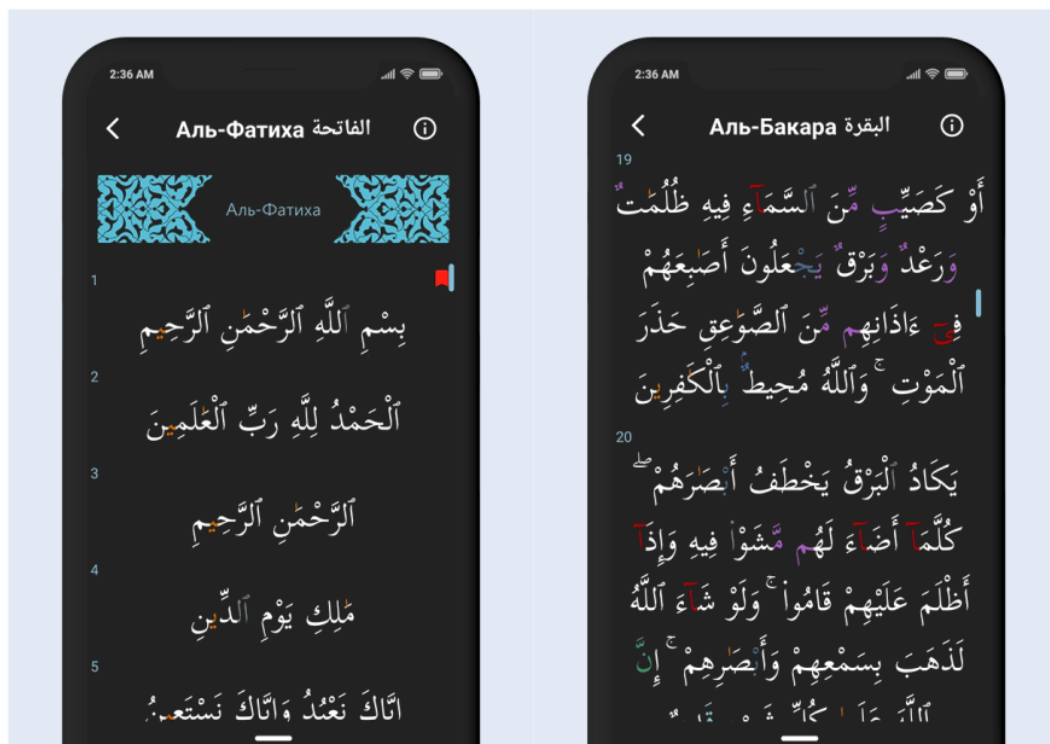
2:36 AM

Аль-Фатиха الفاتحة

Аль-Фатиха

1

بِسْمِ ٱللَّهِ ٱلرَّحْمَٰنِ ٱلرَّحِيمِ

2

ٱلْحَمْدُ لِلَّهِ رَبِّ ٱلْعَٰلَمِينَ

3

ٱلرَّحْمَٰنِ ٱلرَّحِيمِ

4

مَٰلِكِ يَوْمِ ٱلدِّينِ

5

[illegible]

2:36 AM

Аль-Бакара البقرة

19

أَوْ كَصَيِّبٍ مِّنَ ٱلسَّمَآءِ فِيهِ ظُلُمَٰتٌ وَرَعْدٌ وَبَرْقٌ يَجْعَلُونَ أَصَٰبِعَهُمْ فِىٓ ءَاذَانِهِم مِّنَ ٱلصَّوَٰعِقِ حَذَرَ ٱلْمَوْتِ ۚ وَٱللَّهُ مُحِيطٌۢ بِٱلْكَٰفِرِينَ

20

يَكَادُ ٱلْبَرْقُ يَخْطَفُ أَبْصَٰرَهُمْ ۖ كُلَّمَآ أَضَآءَ لَهُم مَّشَوْا۟ فِيهِ وَإِذَآ أَظْلَمَ عَلَيْهِمْ قَامُوا۟ ۚ وَلَوْ شَآءَ ٱللَّهُ لَذَهَبَ بِسَمْعِهِمْ وَأَبْصَٰرِهِمْ ۚ إِنَّ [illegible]